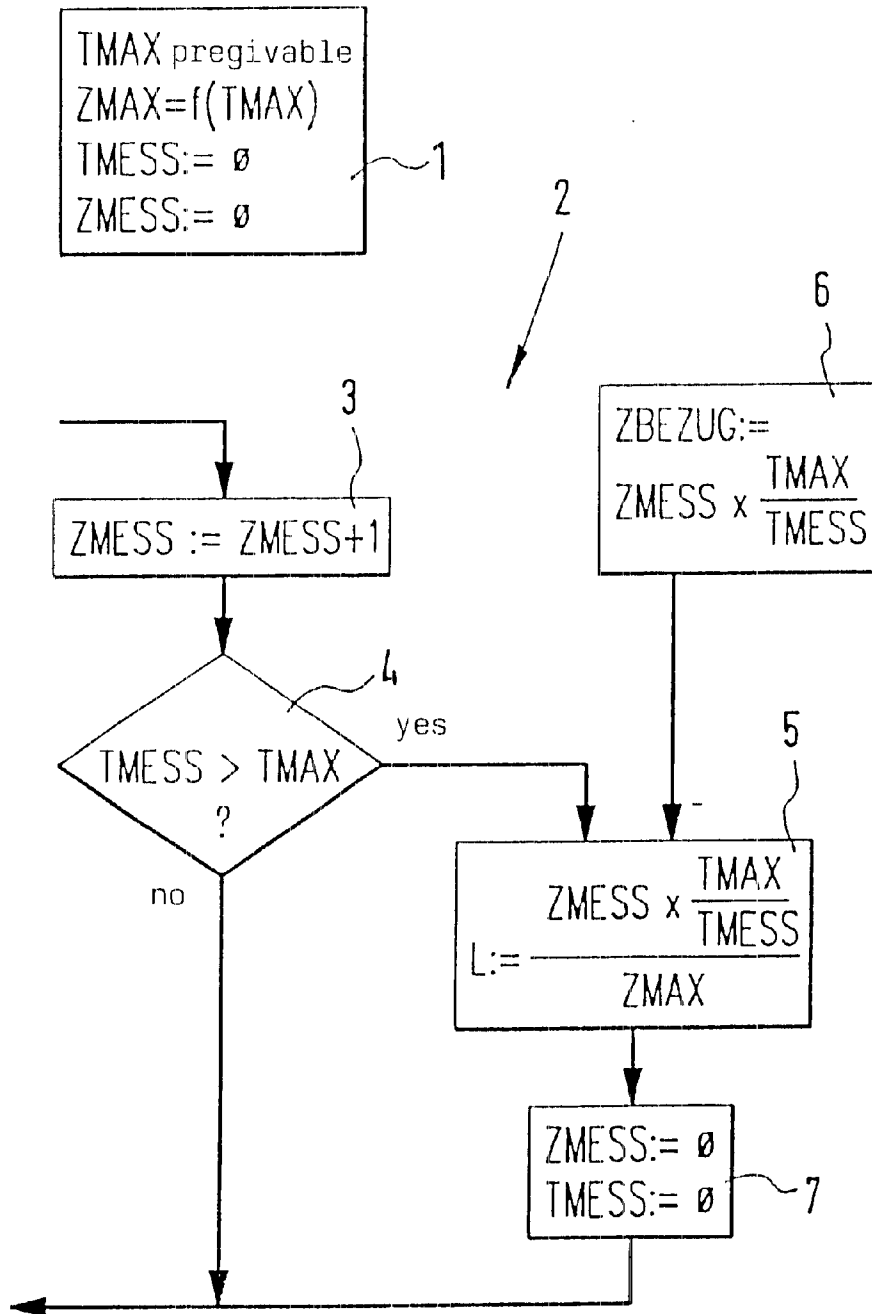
TMAX pregivable
ZMAX=f(TMAX)
TMESS:= ø
ZMESS:= ø

1

2

6

ZBEZUG:=
ZMESS x $\frac{TMAX}{TMESS}$

3

ZMESS := ZMESS+1

4

yes

TMESS > TMAX
?

5

-

no

L:= $\frac{ZMESS \times \frac{TMAX}{TMESS}}{ZMAX}$

ZMESS:= ø
TMESS:= ø

7